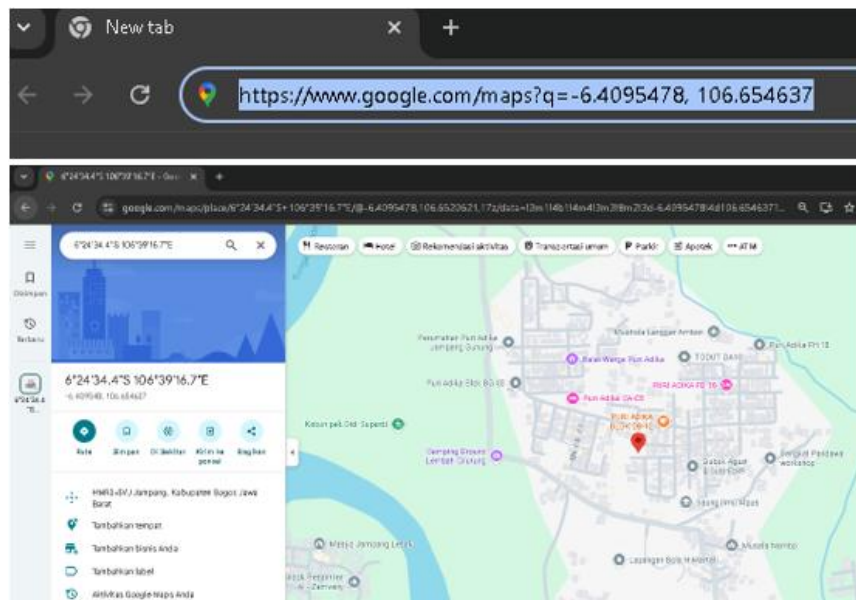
New tab

https://www.google.com/maps?q=-6.4095478, 106.654637

6°24'34.4"S 106°39'16.7"E - Goo

google.com/maps/place/6°24'34.4"S+106°39'16.7"E/@-6.4095478,106.6520621,17z/data=!3m1!4b1!4m4!3m3!8m2!3d-6.4095478!4d106.654637

6°24'34.4"S 106°39'16.7"E

Disimpan

Terbaru

6°24'34.4 "S...

6°24'34.4"S 106°39'16.7"E

-6.409548, 106.654637

Rute

Simpan

Di sekitar

Kirim ke ponsel

Bagikan

HMR3+5VJ Jampang, Kabupaten Bogor, Jawa Barat

Tambahkan tempat

Tambahkan bisnis Anda

Tambahkan label

Aktivitas Google Maps Anda

Restoran

Hotel

Rekomendasi aktivitas

Transportasi umum

Parkir

Apotek

ATM

Perumahan Puri Adika Jampang Gunung

Mushola Langgar Amban

Puri Adika RT 18

Balai Warga Puri Adika

TOOKT DAVID

Puri Adika Blok BG 03

Puri Adika GA-03

PURI ADIKA RT 16

PURI ADIKA BLOK GB-16

Kebun pak Did Suparti

Camping Ground Lembah Gunung

Bengkel Pandawa workshop

Masjid Jampang Lestari

Mushola

Lapangan Bola